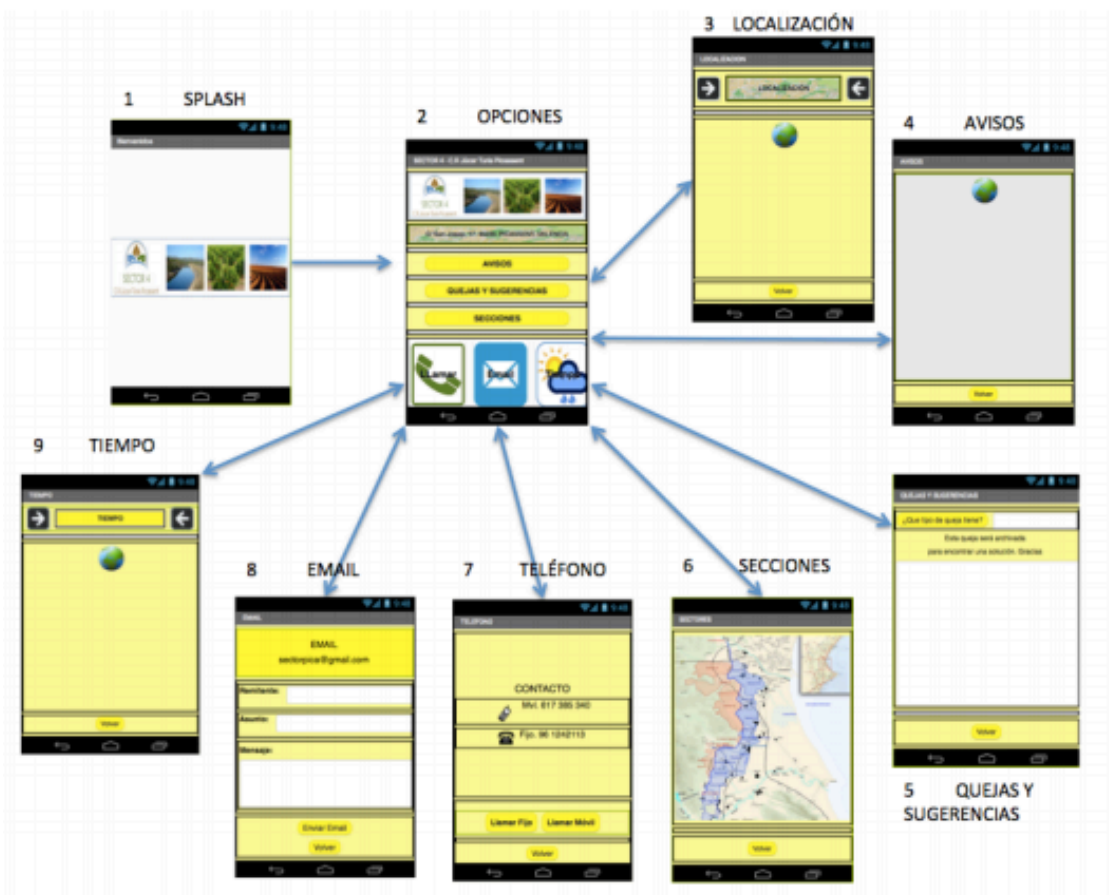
3 LOCALIZACIÓN

5:48

LOCALIZACION

LOCALIZACIÓN

Volver

1 SPLASH

5:48

Bienvenidos

SECTOR 4

2 OPCIONES

5:48

SECTOR 4 - C.R. Acequia Real del Júcar Turia Picassent

SECTOR 4

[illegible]

AVISOS

QUEJAS Y SUGERENCIAS

SECCIONES

Llamar

Email

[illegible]

4 AVISOS

5:48

AVISOS

Volver

9 TIEMPO

5:48

TIEMPO

TIEMPO

Volver

8 EMAIL

5:48

Email

EMAIL
sectorpica@gmail.com

Remitente:

Asunto:

Mensaje:

Enviar Email

Volver

7 TELÉFONO

5:48

TELEFONO

CONTACTO

Móvil: 617 395 340

Fijo: 96 1242113

Llamar Fijo

Llamar Móvil

Volver

6 SECCIONES

5:48

SECCIONES

Volver

5:48

QUEJAS Y SUGERENCIAS

¿Que tipo de queja tiene?

Esta queja será archivada para encontrar una solución. Gracias

Volver

5 QUEJAS Y SUGERENCIAS